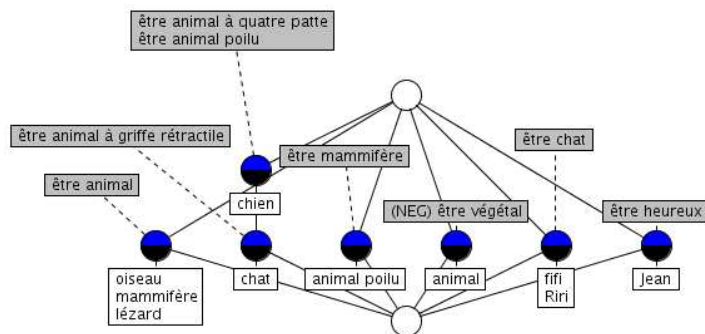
être animal à quatre patte
être animal poilu

être animal à griffe rétractile

être mammifère

être chat

être animal

chien

(NEG) être végétal

être heureux

oiseau
mammifère
lézard

chat

animal poilu

animal

fifi
Riri

Jean